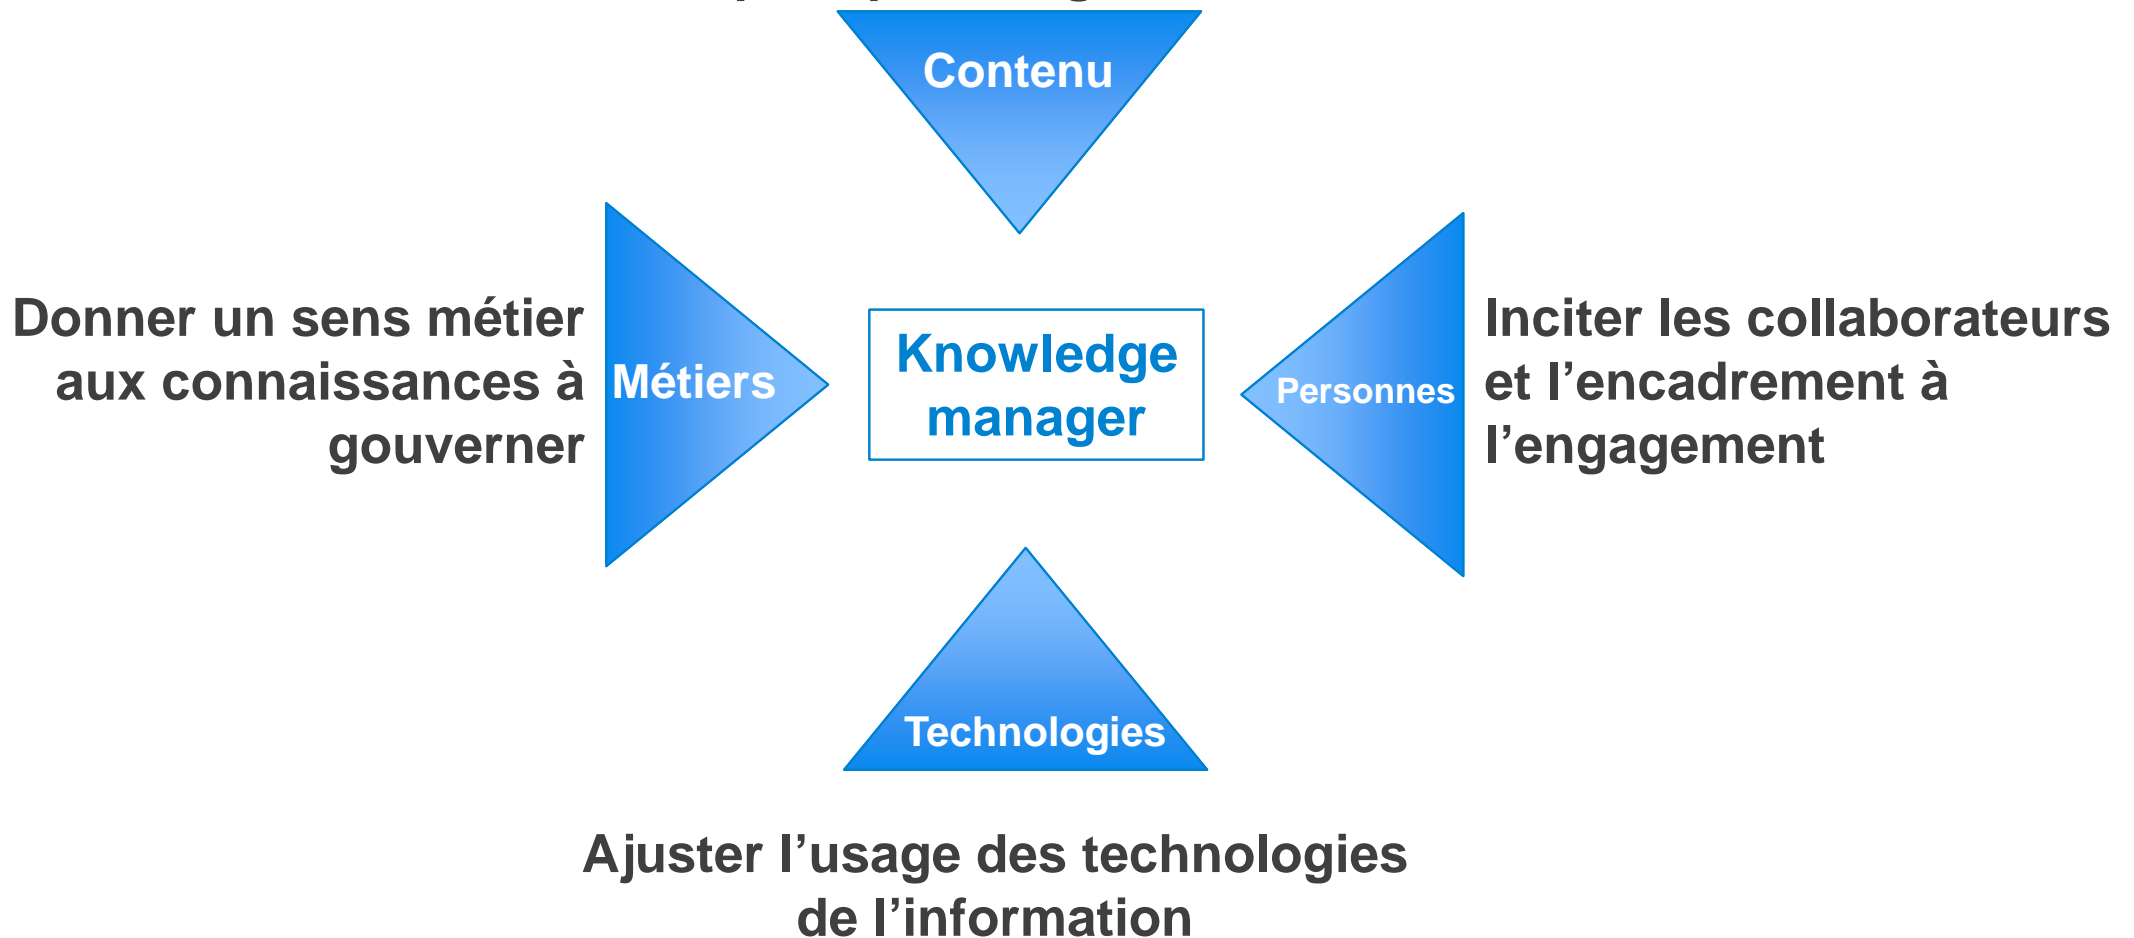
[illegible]

Contenu

Donner un sens métier aux connaissances à gouverner

Métiers

Knowledge manager

Personnes

Inciter les collaborateurs et l’encadrement à l’engagement

Technologies

Ajuster l’usage des technologies de l’information